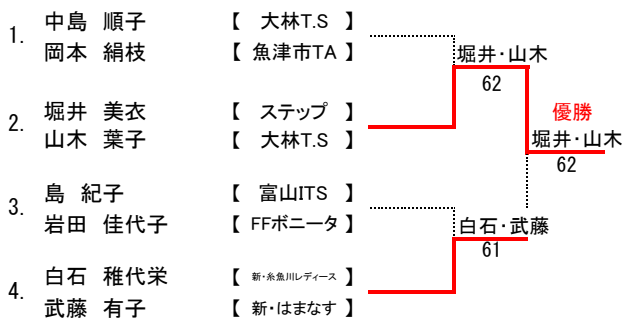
1. 中島 順子 【 大林T.S 】
岡本 絹枝 【 魚津市TA 】

2. 堀井 美衣 【 ステップ 】
山木 葉子 【 大林T.S 】

3. 島 紀子 【 富山ITS 】
岩田 佳代子 【 FFボニータ 】

4. 白石 稚代栄 【 新・糸魚川レディース 】
武藤 有子 【 新・はまなす 】

堀井・山木
62

白石・武藤
61

優勝
堀井・山木
62